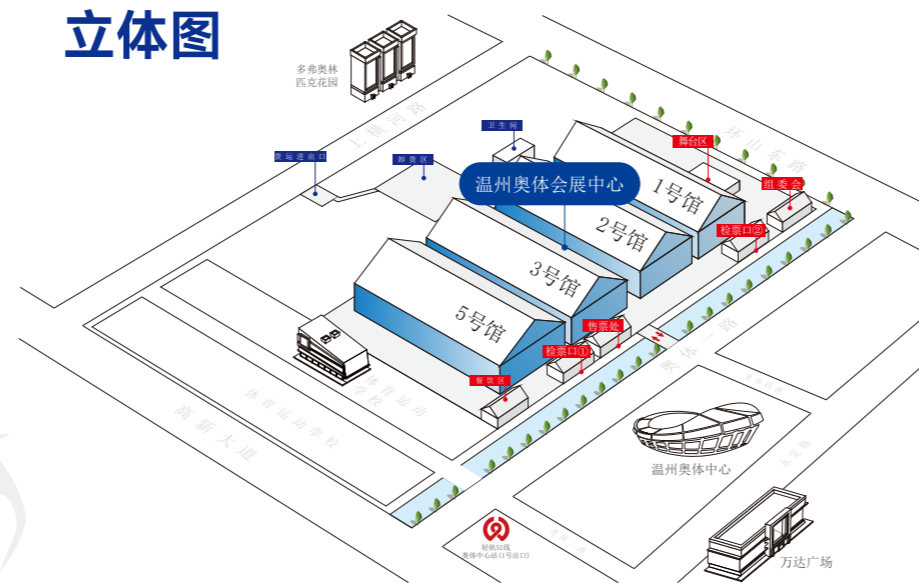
立体图

多弗奥林匹克花园

上横河路

卫生间

奥运通道口

停货区

温州奥体会展中心

环山东路

舞台区

组委会

1号馆

2号馆

检票口②

3号馆

5号馆

售票处

检票口①

餐饮区

体育运动学校

温州大道

高新大道

温州奥体中心

轻轨S1线
奥体中心站口号出口

万达广场